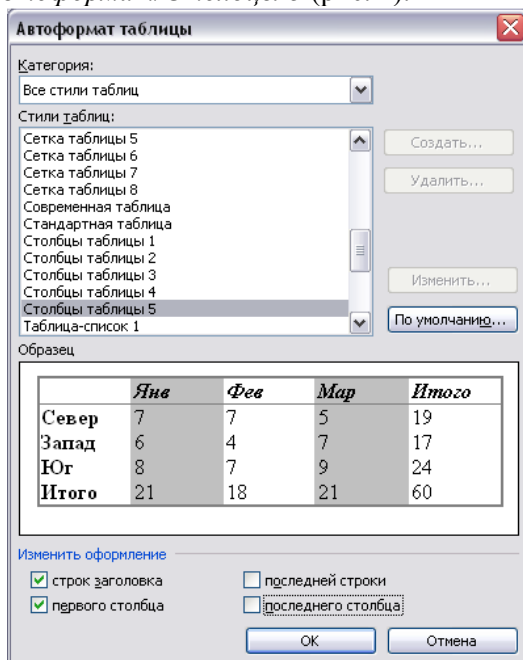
Автоформат таблицы

Категория:
Все стили таблиц

Стили таблиц:
Сетка таблицы 5
Сетка таблицы 6
Сетка таблицы 7
Сетка таблицы 8
Современная таблица
Стандартная таблица
Столбцы таблицы 1
Столбцы таблицы 2
Столбцы таблицы 3
Столбцы таблицы 4
Столбцы таблицы 5
Таблица-список 1

Создать...
Удалить...
Изменить...
По умолчанию...

Образец

| | Янв | Фев | Мар | Итого |
|---|---|---|---|---|
| Север | 7 | 7 | 5 | 19 |
| Запад | 6 | 4 | 7 | 17 |
| Юг | 8 | 7 | 9 | 24 |
| Итого | 21 | 18 | 21 | 60 |

Изменить оформление
строк заголовка
первого столбца
последней строки
последнего столбца

OK
Отмена